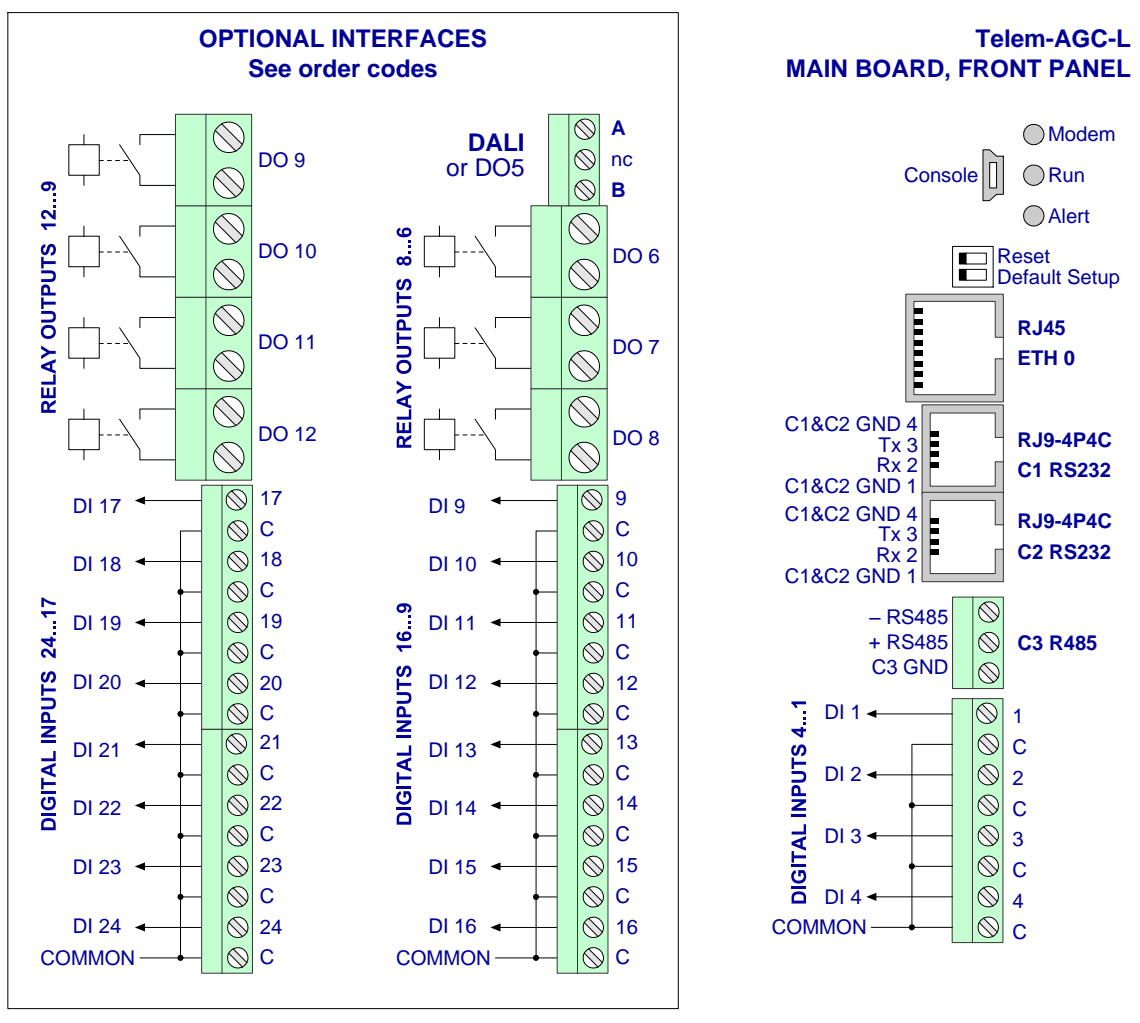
OPTIONAL INTERFACES
See order codes

RELAY OUTPUTS 12...9

DO 9
DO 10
DO 11
DO 12

DALI
or DO5

A
nc
B

RELAY OUTPUTS 8...6

DO 6
DO 7
DO 8

DIGITAL INPUTS 24...17

DI 17 17
C
DI 18 18
C
DI 19 19
C
DI 20 20
C
DI 21 21
C
DI 22 22
C
DI 23 23
C
DI 24 24
COMMON C

DIGITAL INPUTS 16...9

DI 9 9
C
DI 10 10
C
DI 11 11
C
DI 12 12
C
DI 13 13
C
DI 14 14
C
DI 15 15
C
DI 16 16
COMMON C

Telem-AGC-L
MAIN BOARD, FRONT PANEL

Modem
Console
Run
Alert
Reset
Default Setup

RJ45
ETH 0

C1&C2 GND 4
Tx 3
Rx 2
C1&C2 GND 1
RJ9-4P4C
C1 RS232

C1&C2 GND 4
Tx 3
Rx 2
C1&C2 GND 1
RJ9-4P4C
C2 RS232

– RS485
+ RS485
C3 GND
C3 R485

DIGITAL INPUTS 4...1

DI 1 1
C
DI 2 2
C
DI 3 3
C
DI 4 4
COMMON C